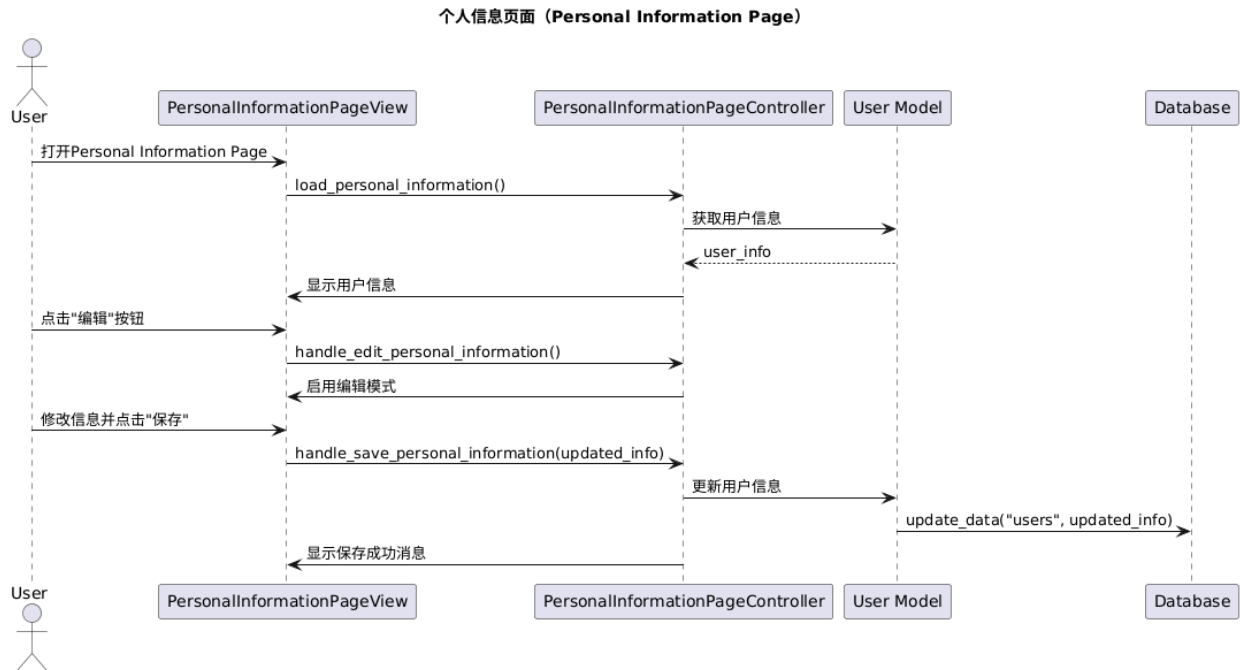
个人信息页面（Personal Information Page）

User

PersonalInformationPageView

PersonalInformationPageController

User Model

Database

打开Personal Information Page

load_personal_information()

获取用户信息

user_info

显示用户信息

点击"编辑"按钮

handle_edit_personal_information()

启用编辑模式

修改信息并点击"保存"

handle_save_personal_information(updated_info)

更新用户信息

update_data("users", updated_info)

显示保存成功消息

User

PersonalInformationPageView

PersonalInformationPageController

User Model

Database